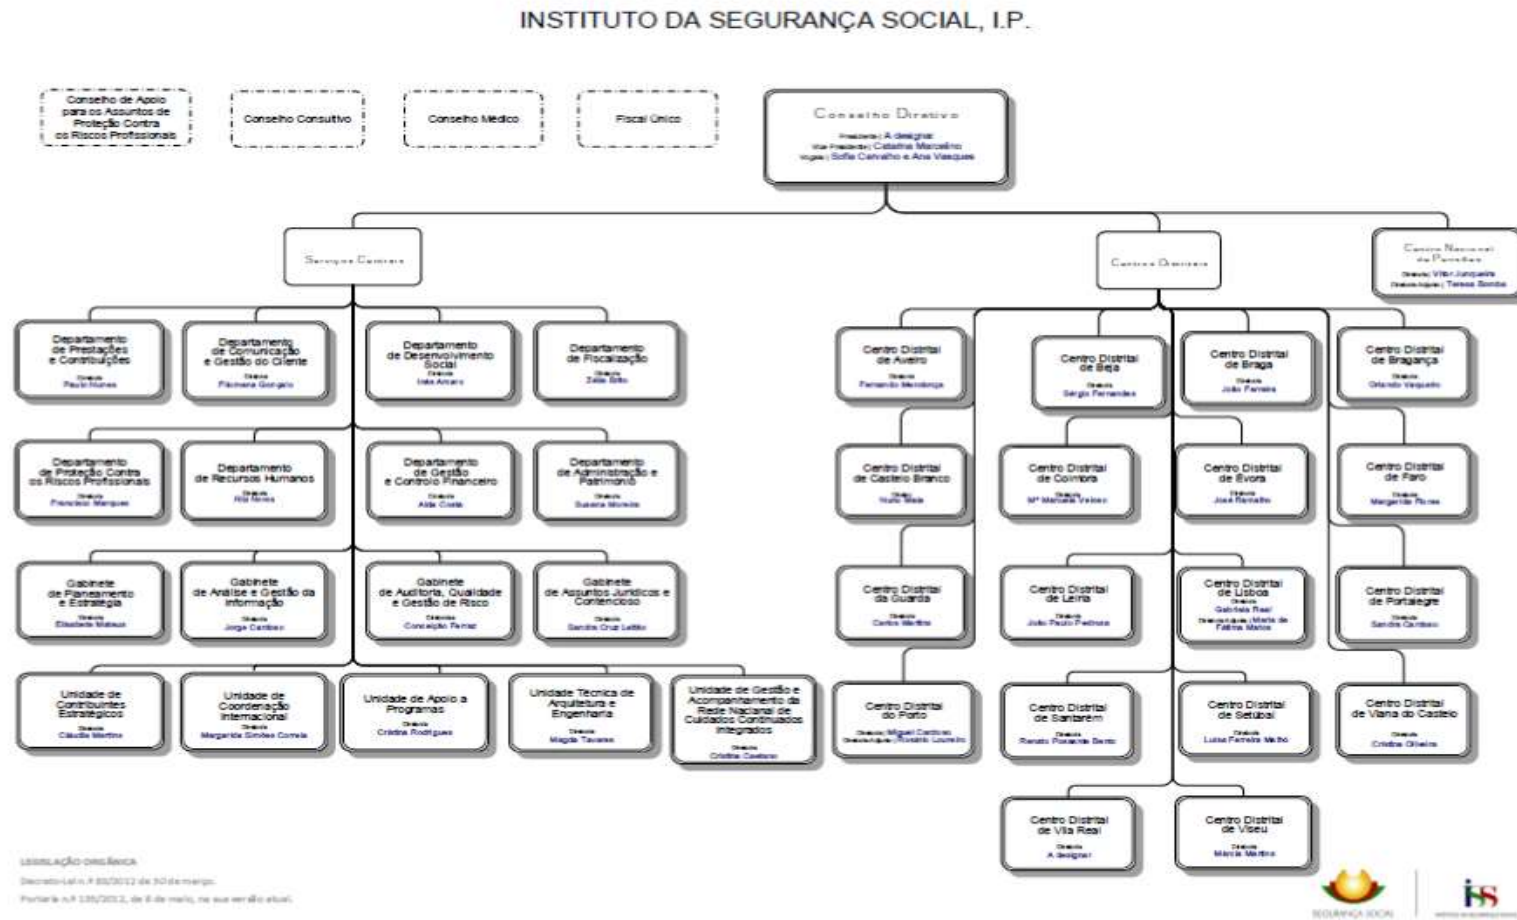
INSTITUTO DA SEGURANÇA SOCIAL, I.P.

Conselho de Apoio para os Assuntos de Proteção Contra os Riscos Profissionais

Conselho Consultivo

Conselho Médico

Fiscal Único

Conselho Diretivo
Presidente | A designar
Vice-Presidente | Catarina Marcelino
Vogais | Sofia Carvalho e Ana Vasques

Serviços Centrais

Centros Distritais

Centro Nacional de Pensões
Diretor | Vítor Junqueira
Diretora Adjunta | Teresa Bomba

Departamento de Prestações e Contribuições
Diretor
Paulo Nunes

Departamento de Comunicação e Gestão do Cliente
Diretora
Filomena Gonçalo

Departamento de Desenvolvimento Social
Diretora
Inês Amaro

Departamento de Fiscalização
Diretora
Zélia Brito

Departamento de Proteção Contra os Riscos Profissionais
Diretor
Francisco Marques

Departamento de Recursos Humanos
Diretora
Rita Novas

Departamento de Gestão e Controlo Financeiro
Diretora
Alda Costa

Departamento de Administração e Património
Diretora
Susana Moreira

Gabinete de Planeamento e Estratégia
Diretora
Elisabete Mateus

Gabinete de Análise e Gestão da Informação
Diretor
Jorge Cardoso

Gabinete de Auditoria, Qualidade e Gestão de Risco
Diretora
Conceição Ferraz

Gabinete de Assuntos Jurídicos e Contencioso
Diretora
Sandra Cruz Leitão

Unidade de Contribuintes Estratégicos
Diretora
Cláudia Martins

Unidade de Coordenação Internacional
Diretora
Margarida Simões Correia

Unidade de Apoio a Programas
Diretora
Cristina Rodrigues

Unidade Técnica de Arquitetura e Engenharia
Diretora
Magda Tavares

Unidade de Gestão e Acompanhamento da Rede Nacional de Cuidados Continuados Integrados
Diretora
Cristina Caetano

Centro Distrital de Aveiro
Diretor
Fernando Mendonça

Centro Distrital de Beja
Diretor
Sérgio Fernandes

Centro Distrital de Braga
Diretor
João Ferreira

Centro Distrital de Bragança
Diretor
Orlando Vaqueiro

Centro Distrital de Castelo Branco
Diretor
Nuno Maia

Centro Distrital de Coimbra
Diretora
Mª Manuela Veloso

Centro Distrital de Évora
Diretor
José Ramalho

Centro Distrital de Faro
Diretora
Margarida Flores

Centro Distrital da Guarda
Diretor
Carlos Martins

Centro Distrital de Leiria
Diretor
João Paulo Pedrosa

Centro Distrital de Lisboa
Diretora
Gabriela Real
Diretora Adjunta | Maria de Fátima Matos

Centro Distrital de Portalegre
Diretora
Sandra Cardoso

Centro Distrital do Porto
Diretor | Miguel Cardoso
Diretor Adjunto | Rosário Loureiro

Centro Distrital de Santarém
Diretor
Renato Pomarelo Bento

Centro Distrital de Setúbal
Diretora
Luísa Ferreira Melho

Centro Distrital de Viana do Castelo
Diretora
Cristina Oliveira

Centro Distrital de Vila Real
Diretor
A designar

Centro Distrital de Viseu
Diretora
Márcia Martins

LEGISLAÇÃO ORGÂNICA
Decreto-Lei n.º 83/2012 de 30 de março.
Portaria n.º 135/2012, de 8 de maio, na sua versão atual.

SEGURANÇA SOCIAL

iss